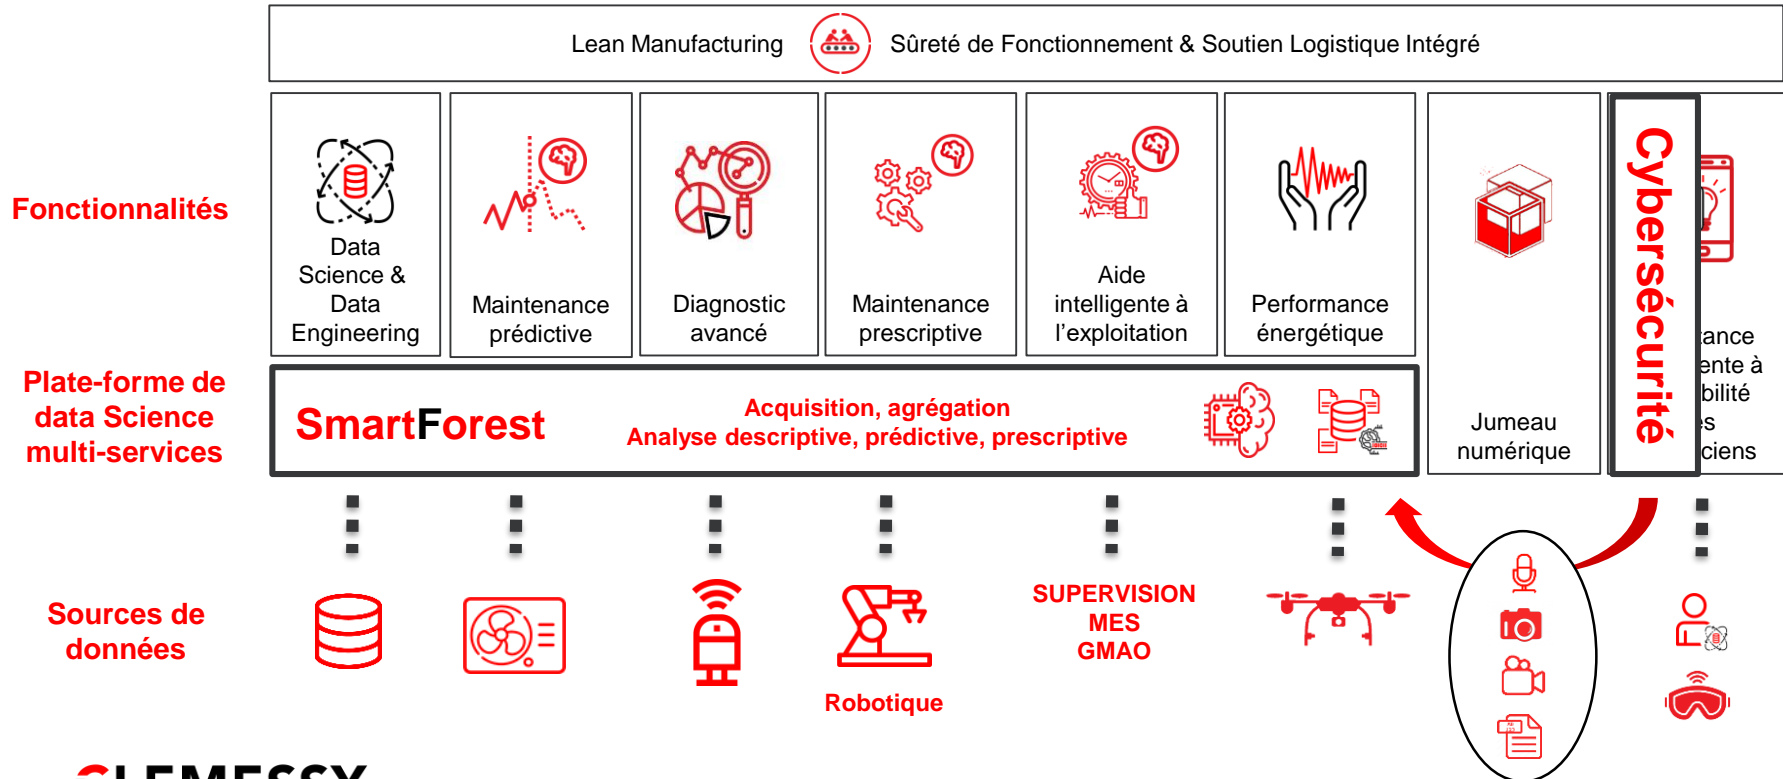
Lean Manufacturing

Sûreté de Fonctionnement & Soutien Logistique Intégré

Fonctionnalités

Data Science & Data Engineering

Maintenance prédictive

Diagnostic avancé

Maintenance prescriptive

Aide intelligente à l'exploitation

Performance énergétique

Jumeau numérique

Cybersécurité

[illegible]ance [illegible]ente à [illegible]bilité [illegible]s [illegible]ciens

Plate-forme de data Science multi-services

SmartForest

Acquisition, agrégation
Analyse descriptive, prédictive, prescriptive

Sources de données

Robotique

SUPERVISION
MES
GMAO

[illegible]LEMESSY